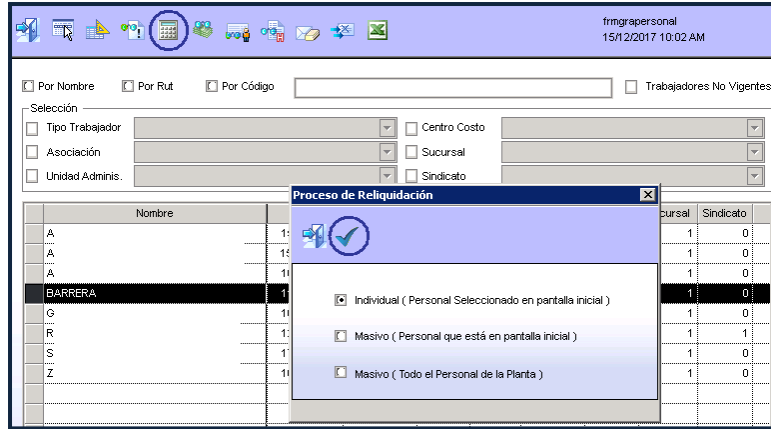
frmgrapersonal
15/12/2017 10:02 AM

Por Nombre Por Rut Por Código

Trabajadores No Vigentes

Selección

Tipo Trabajador

Asociación

Unidad Adminis.

Centro Costo

Sucursal

Sindicato

Proceso de Reliquidación

Individual ( Personal Seleccionado en pantalla inicial )

Masivo ( Personal que está en pantalla inicial )

Masivo ( Todo el Personal de la Planta )

| Nombre | | Sucursal | Sindicato |
|---|---|---|---|
| A | 1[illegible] | 1 | 0 |
| A | 1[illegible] | 1 | 0 |
| A | 1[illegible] | 1 | 0 |
| BARRERA | 1 | 1 | 0 |
| G | 1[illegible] | 1 | 0 |
| R | 1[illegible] | 1 | 1 |
| S | 1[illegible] | 1 | 0 |
| Z | 1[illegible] | 1 | 0 |